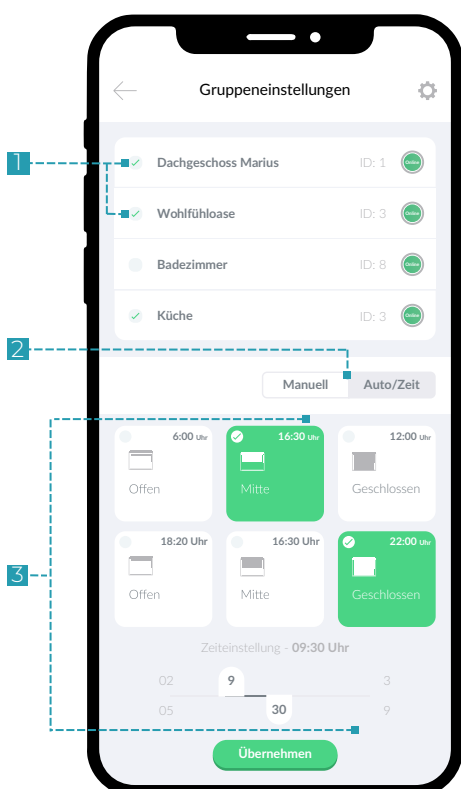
Gruppeneinstellungen

1

Dachgeschoss Marius ID: 1 Online

Wohlfühloase ID: 3 Online

Badezimmer ID: 8 Online

Küche ID: 3 Online

2

Manuell Auto/Zeit

3

6:00 Uhr
Offen

16:30 Uhr
Mitte

12:00 Uhr
Geschlossen

18:20 Uhr
Offen

16:30 Uhr
Mitte

22:00 Uhr
Geschlossen

Zeiteinstellung - 09:30 Uhr

02 9 3
05 30 9

Übernehmen